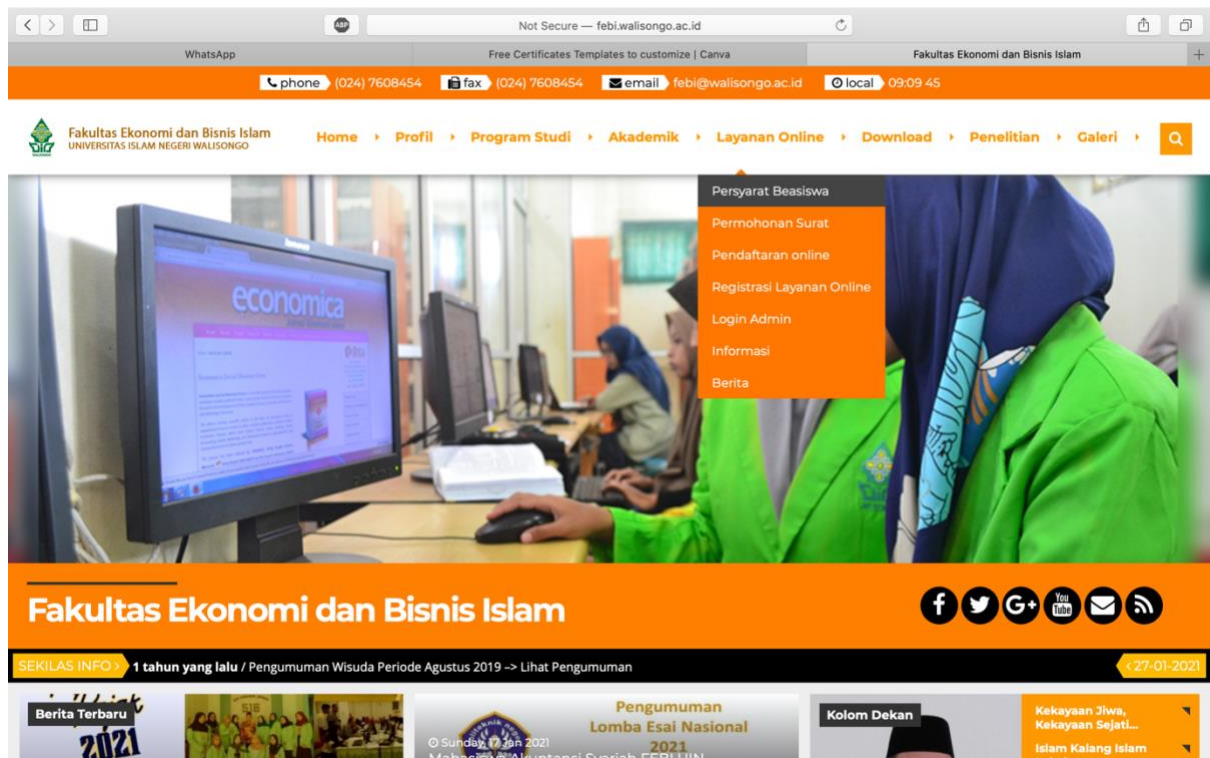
Not Secure — febi.walisongo.ac.id

WhatsApp | Free Certificates Templates to customize | Canva | Fakultas Ekonomi dan Bisnis Islam

phone (024) 7608454 fax (024) 7608454 email febi@walisongo.ac.id local 09:09 45

Fakultas Ekonomi dan Bisnis Islam
UNIVERSITAS ISLAM NEGERI WALISONGO

Home Profil Program Studi Akademik Layanan Online Download Penelitian Galeri

Persyarat Beasiswa
Permohonan Surat
Pendaftaran online
Registrasi Layanan Online
Login Admin
Informasi
Berita

economica

Fakultas Ekonomi dan Bisnis Islam

SEKILAS INFO 1 tahun yang lalu / Pengumuman Wisuda Periode Agustus 2019 –> Lihat Pengumuman

27-01-2021

Berita Terbaru

2021

Pengumuman
Lomba Esai Nasional
2021

Sunday, 17 Jan 2021

Mahasiswa Akuntansi Syariah FEBI UIN

Kolom Dekan

Kekayaan Jiwa, Kekayaan Sejati...

Islam Kaiang Islam